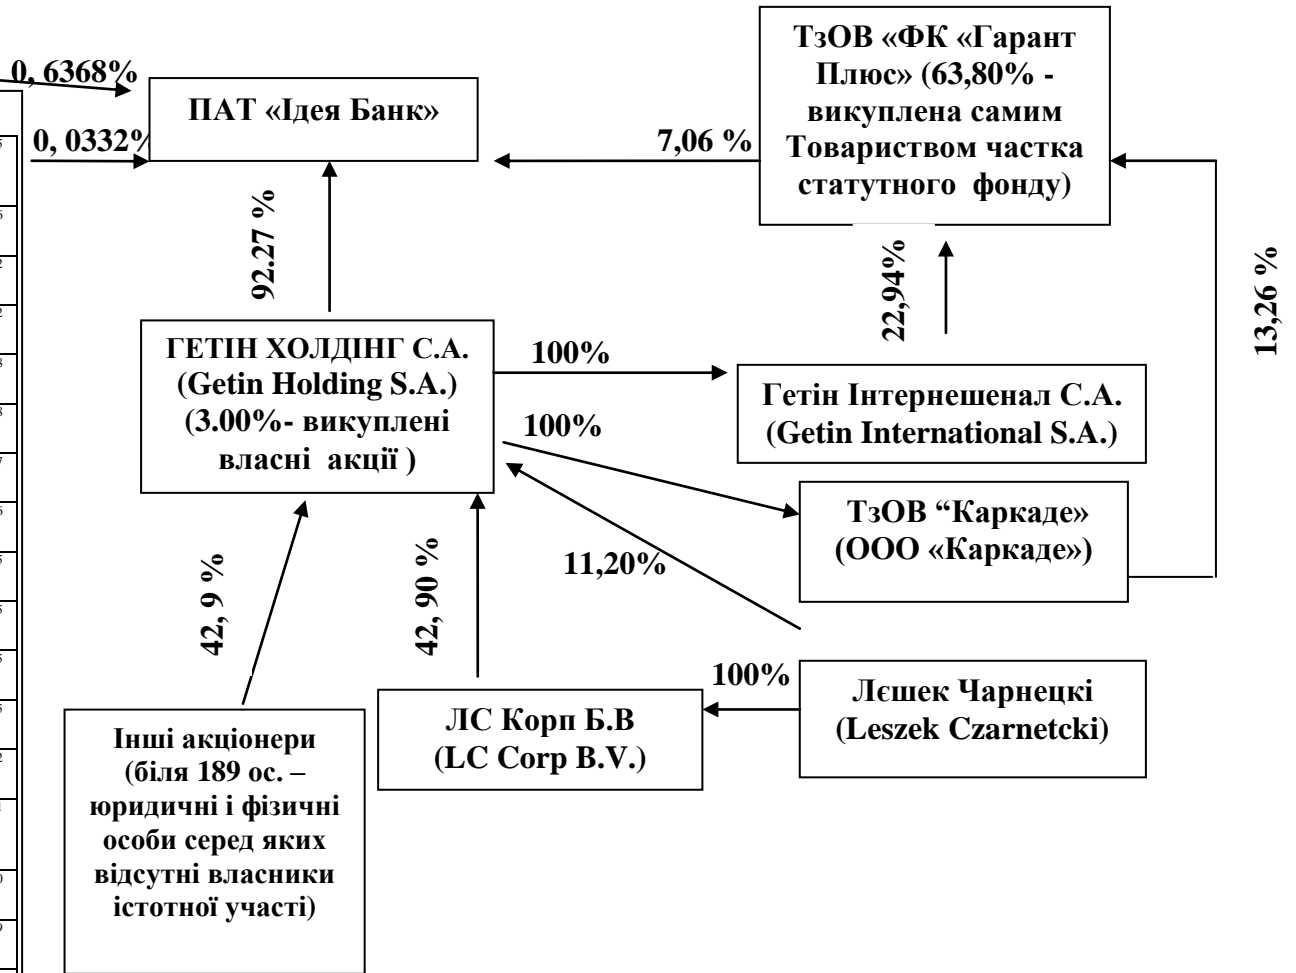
0, 6368%

0, 0332%

ПАТ «Ідея Банк»

ТзОВ «ФК «Гарант Плюс» (63,80% - викуплена самим Товариством частка статутного фонду)

7,06 %

92.27 %

22,94%

13,26 %

ГЕТІН ХОЛДІНГ С.А. (Getin Holding S.A.) (3.00%- викуплені власні акції )

100%

Гетін Інтернешенал С.А. (Getin International S.A.)

100%

ТзОВ “Каркаде» (ООО «Каркаде»)

42, 9 %

42, 90 %

11,20%

100%

Лєшек Чарнецкі (Leszek Czarnetcki)

ЛС Корп Б.В (LC Corp B.V.)

Інші акціонери (біля 189 ос. – юридичні і фізичні особи серед яких відсутні власники істотної участі)